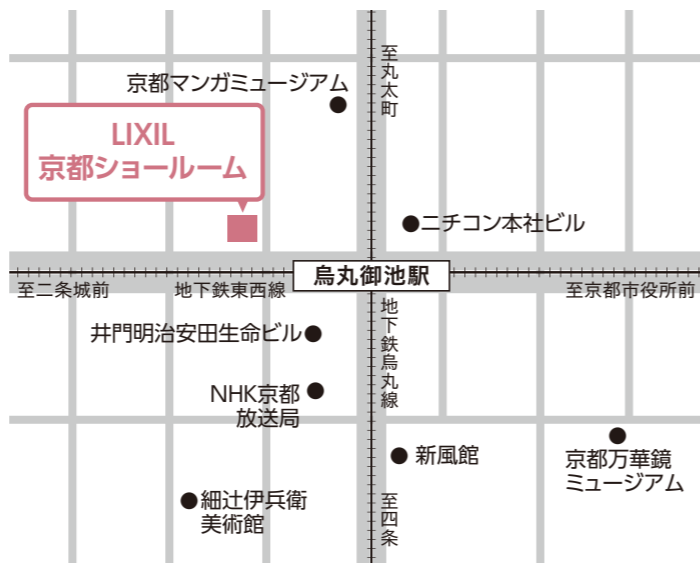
至丸太町

京都マンガミュージアム

LIXIL
京都ショールーム

ニチコン本社ビル

烏丸御池駅

至二条城前

地下鉄東西線

至京都市役所前

地下鉄烏丸線

井門明治安田生命ビル

NHK京都
放送局

新風館

京都万華鏡
ミュージアム

細辻伊兵衛
美術館

至四条